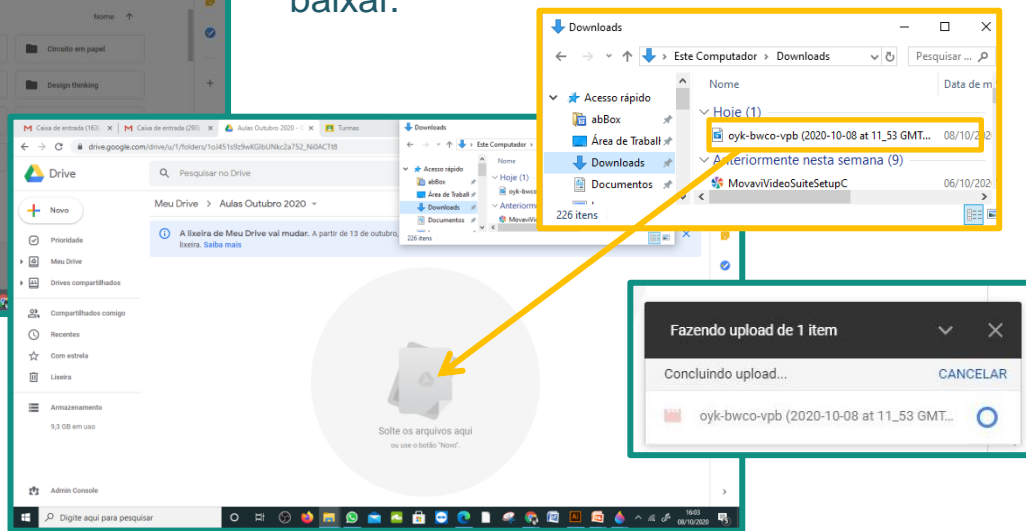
baixar.

Nome ↑
Circuito em papel
Design thinking

Downloads
← → ↑ Este Computador › Downloads
Pesquisar ...
Acesso rápido
abBox
Área de Trabalh
Downloads
Documentos
226 itens
Nome
Data de m
Hoje (1)
oyk-bwco-vpb (2020-10-08 at 11_53 GMT...
08/10/20
Anteriormente nesta semana (9)
MovaviVideoSuiteSetupC
06/10/20

Caixa de entrada (163)
Caixa de entrada (293)
Aulas Outubro 2020
Turmas
drive.google.com/drive/u/1/folders/1oJ451s9z9wKGIbUNkc2a752_Ni0ACTt8
Drive
Pesquisar no Drive
Novo
Prioridade
Meu Drive
Drives compartilhados
Compartilhados comigo
Recentes
Com estrela
Lixeira
Armazenamento
9,3 GB em uso
Admin Console
Meu Drive › Aulas Outubro 2020
A lixeira de Meu Drive vai mudar. A partir de 13 de outubro, lixeira. Saiba mais
Solte os arquivos aqui
ou use o botão "Novo".

Downloads
Este Computador
Acesso rápido
abBox
Área de Trabalh
Downloads
Documentos
226 itens
Nome
Hoje (1)
oyk-bwco
Anteriorme
MovaviVi

Fazendo upload de 1 item
Concluindo upload...
CANCELAR
oyk-bwco-vpb (2020-10-08 at 11_53 GMT...

Digite aqui para pesquisar
16:03
08/10/2020